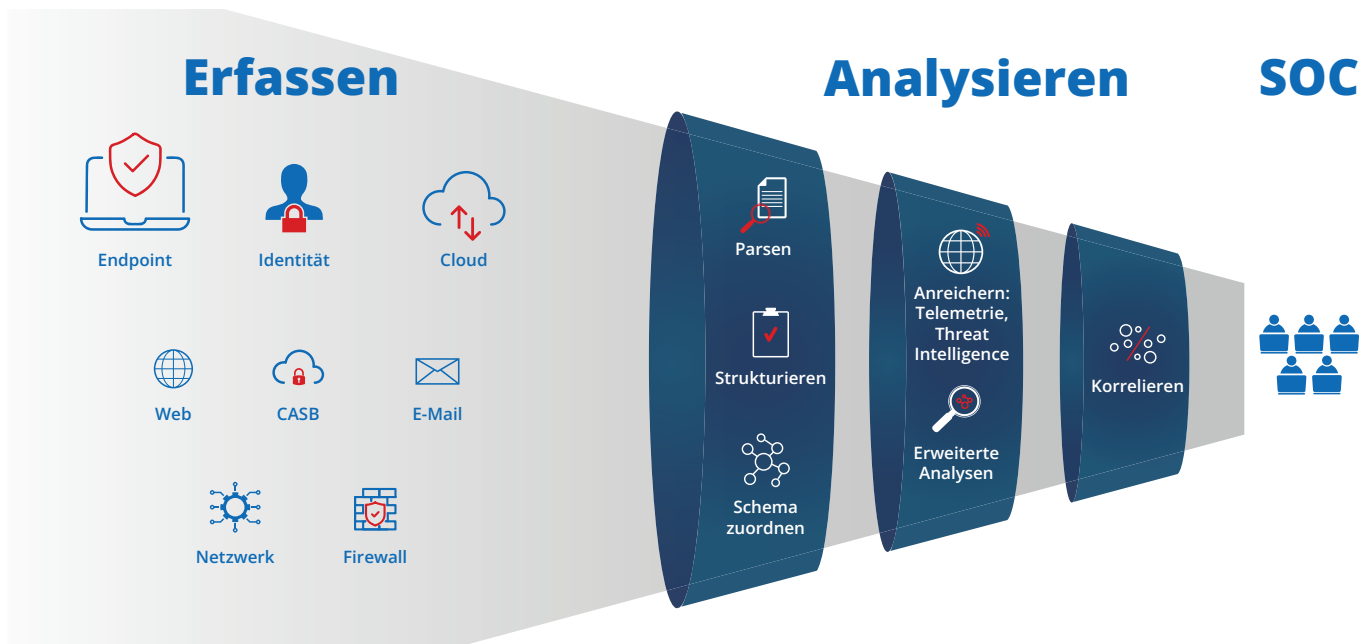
Erfassen

Endpoint
Identität
Cloud
Web
CASB
E-Mail
Netzwerk
Firewall

Analysieren

Parsen
Strukturieren
Schema zuordnen

Anreichern: Telemetrie, Threat Intelligence
Erweiterte Analysen

Korrelieren

SOC